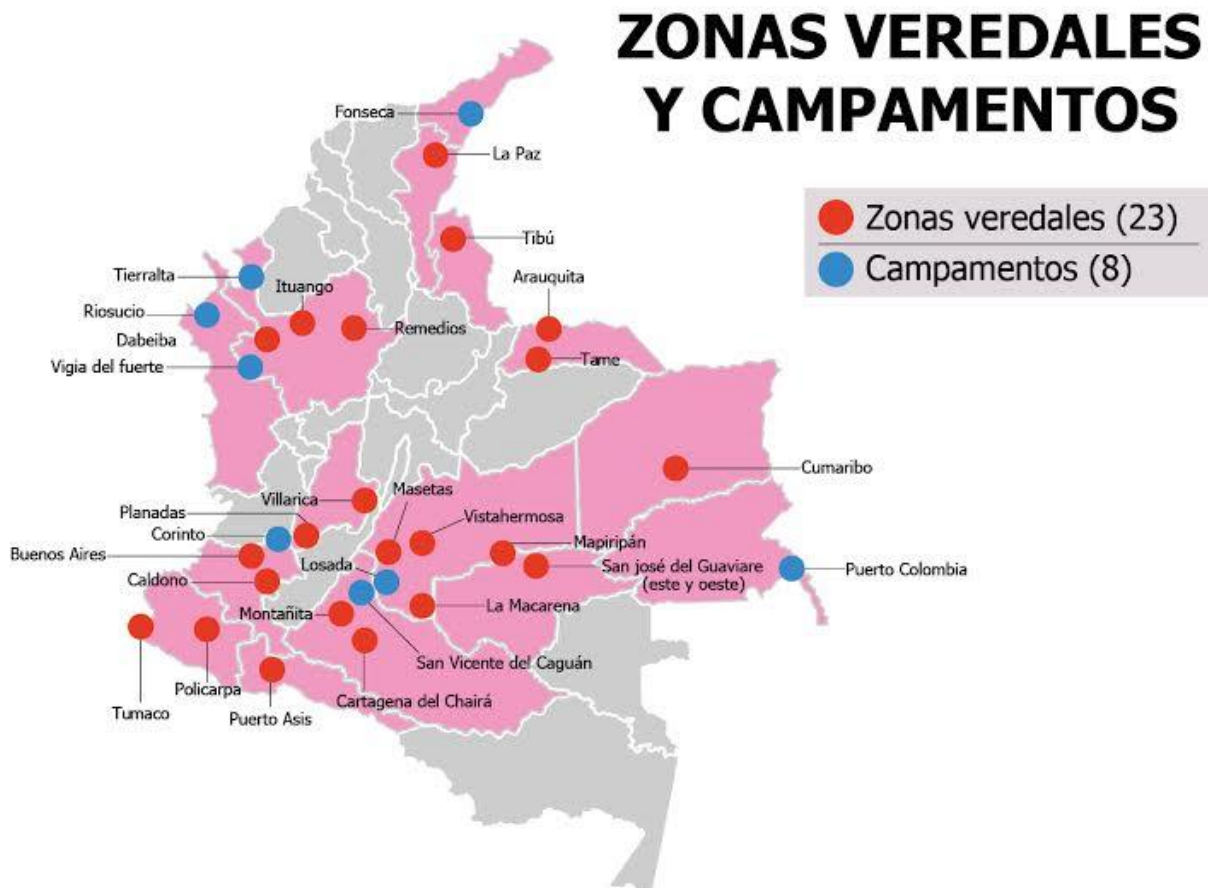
ZONAS VEREDALES Y CAMPAMENTOS

Zonas veredales (23)
Campamentos (8)

Fonseca
La Paz
Tibú
Arauquita
Tame
Tierralta
Riosucio
Ituango
Dabeiba
Remedios
Vigia del fuerte
Cumaribo
Villarica
Masetas
Planadas
Vistahermosa
Corinto
Mapiripán
Buenos Aires
Losada
San josé del Guaviare (este y oeste)
Puerto Colombia
Caldono
La Macarena
Montañita
San Vicente del Caguán
Policarpa
Tumaco
Puerto Asis
Cartagena del Chairá